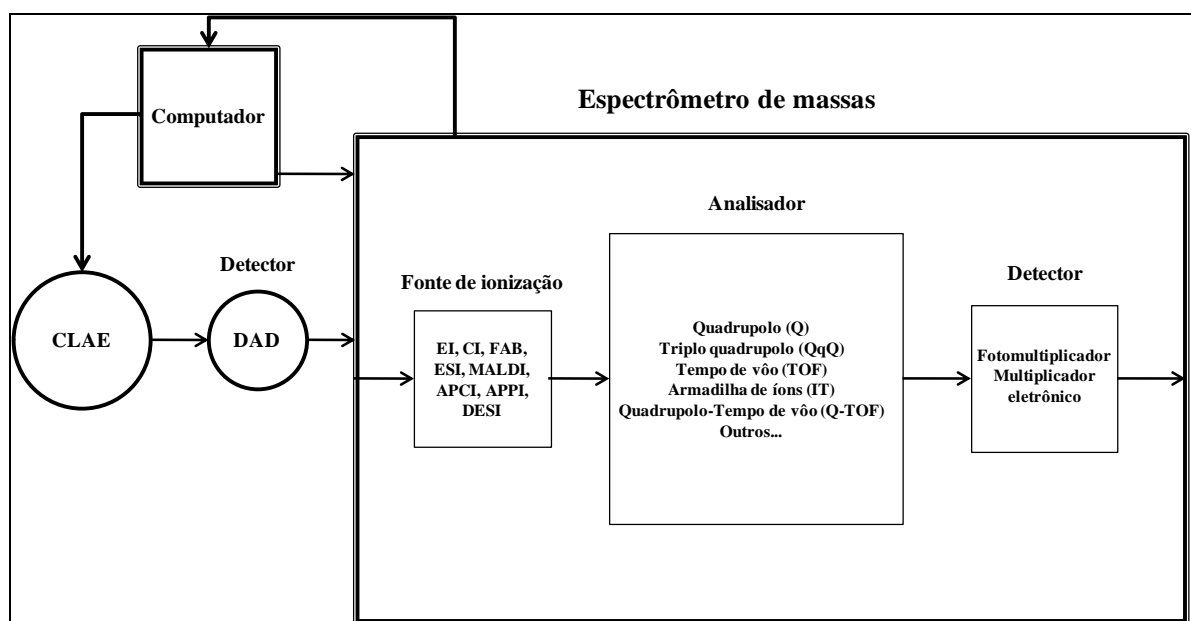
Computador

Espectrômetro de massas

Analisador

Detector

CLAE

DAD

Fonte de ionização

EI, CI, FAB, ESI, MALDI, APCI, APPI, DESI

Quadrupolo (Q)
Triplo quadrupolo (QqQ)
Tempo de vôo (TOF)
Armadilha de íons (IT)
Quadrupolo-Tempo de vôo (Q-TOF)
Outros...

Detector

Fotomultiplicador
Multiplicador eletrônico